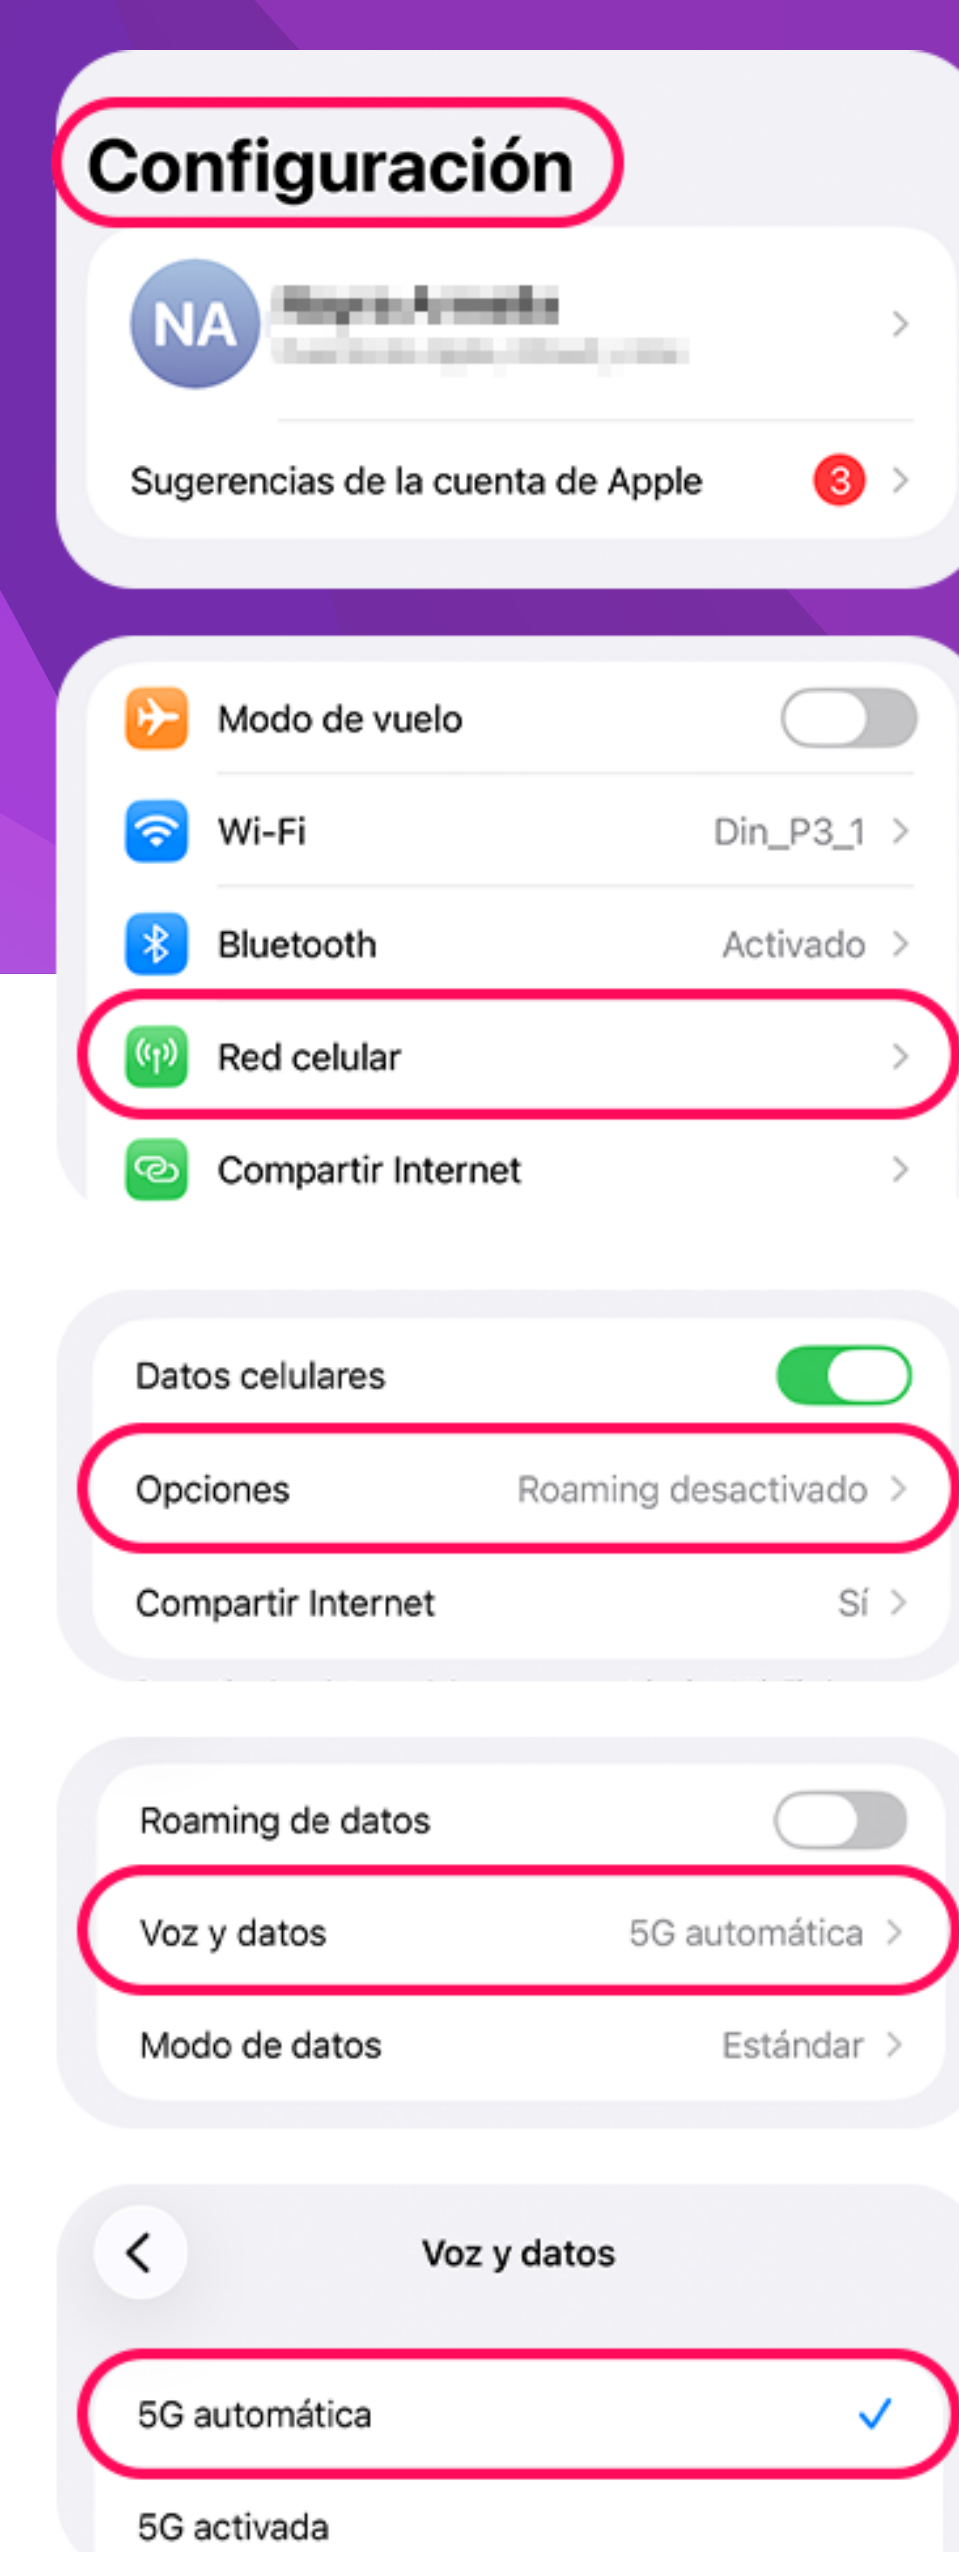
Configuración

NA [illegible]
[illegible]

Sugerencias de la cuenta de Apple 3

Modo de vuelo

Wi-Fi Din_P3_1

Bluetooth Activado

Red celular

Compartir Internet

Datos celulares

Opciones Roaming desactivado

Compartir Internet Sí

Roaming de datos

Voz y datos 5G automática

Modo de datos Estándar

Voz y datos

5G automática

5G activada